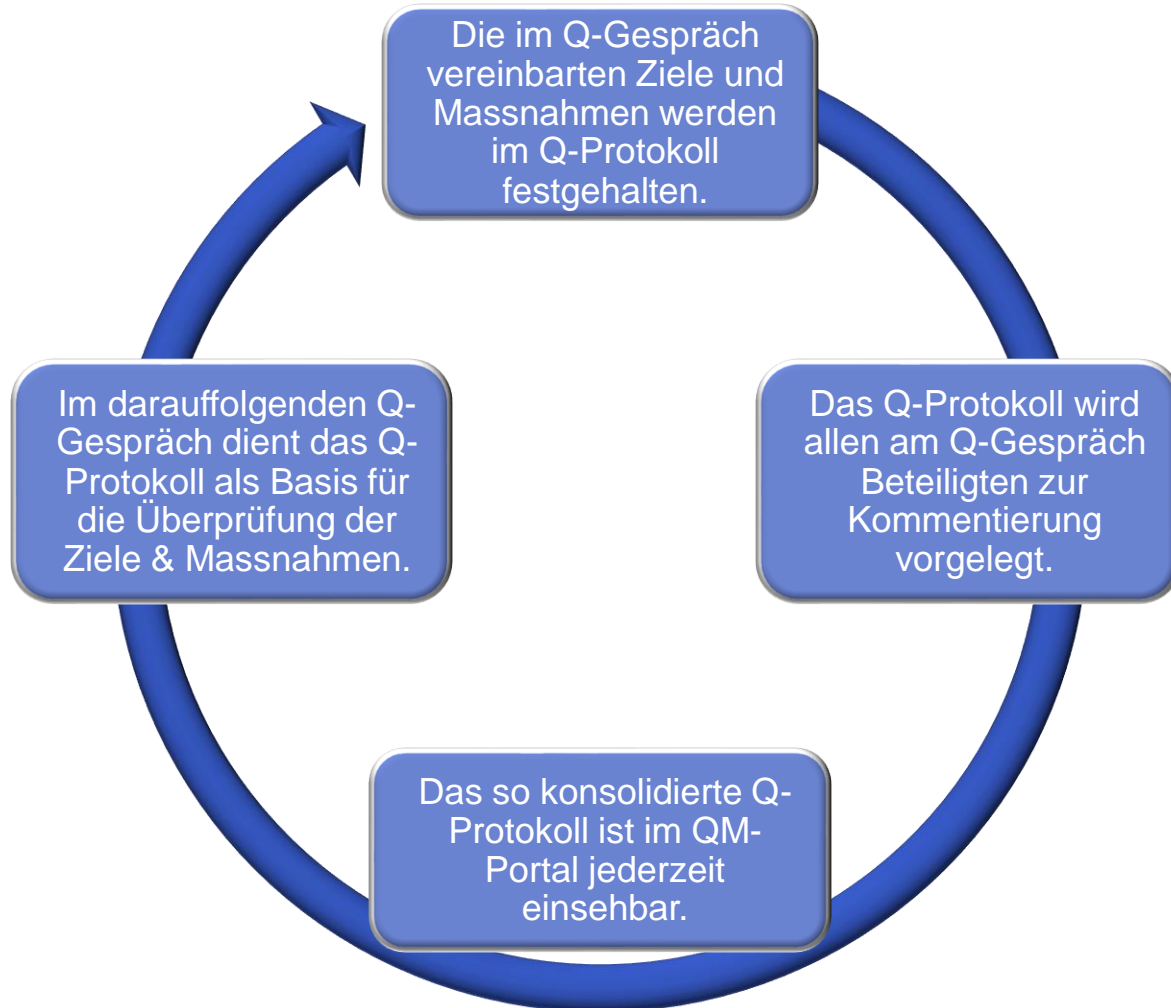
Die im Q-Gespräch vereinbarten Ziele und Massnahmen werden im Q-Protokoll festgehalten.

Das Q-Protokoll wird allen am Q-Gespräch Beteiligten zur Kommentierung vorgelegt.

Das so konsolidierte Q-Protokoll ist im QM-Portal jederzeit einsehbar.

Im darauffolgenden Q-Gespräch dient das Q-Protokoll als Basis für die Überprüfung der Ziele & Massnahmen.